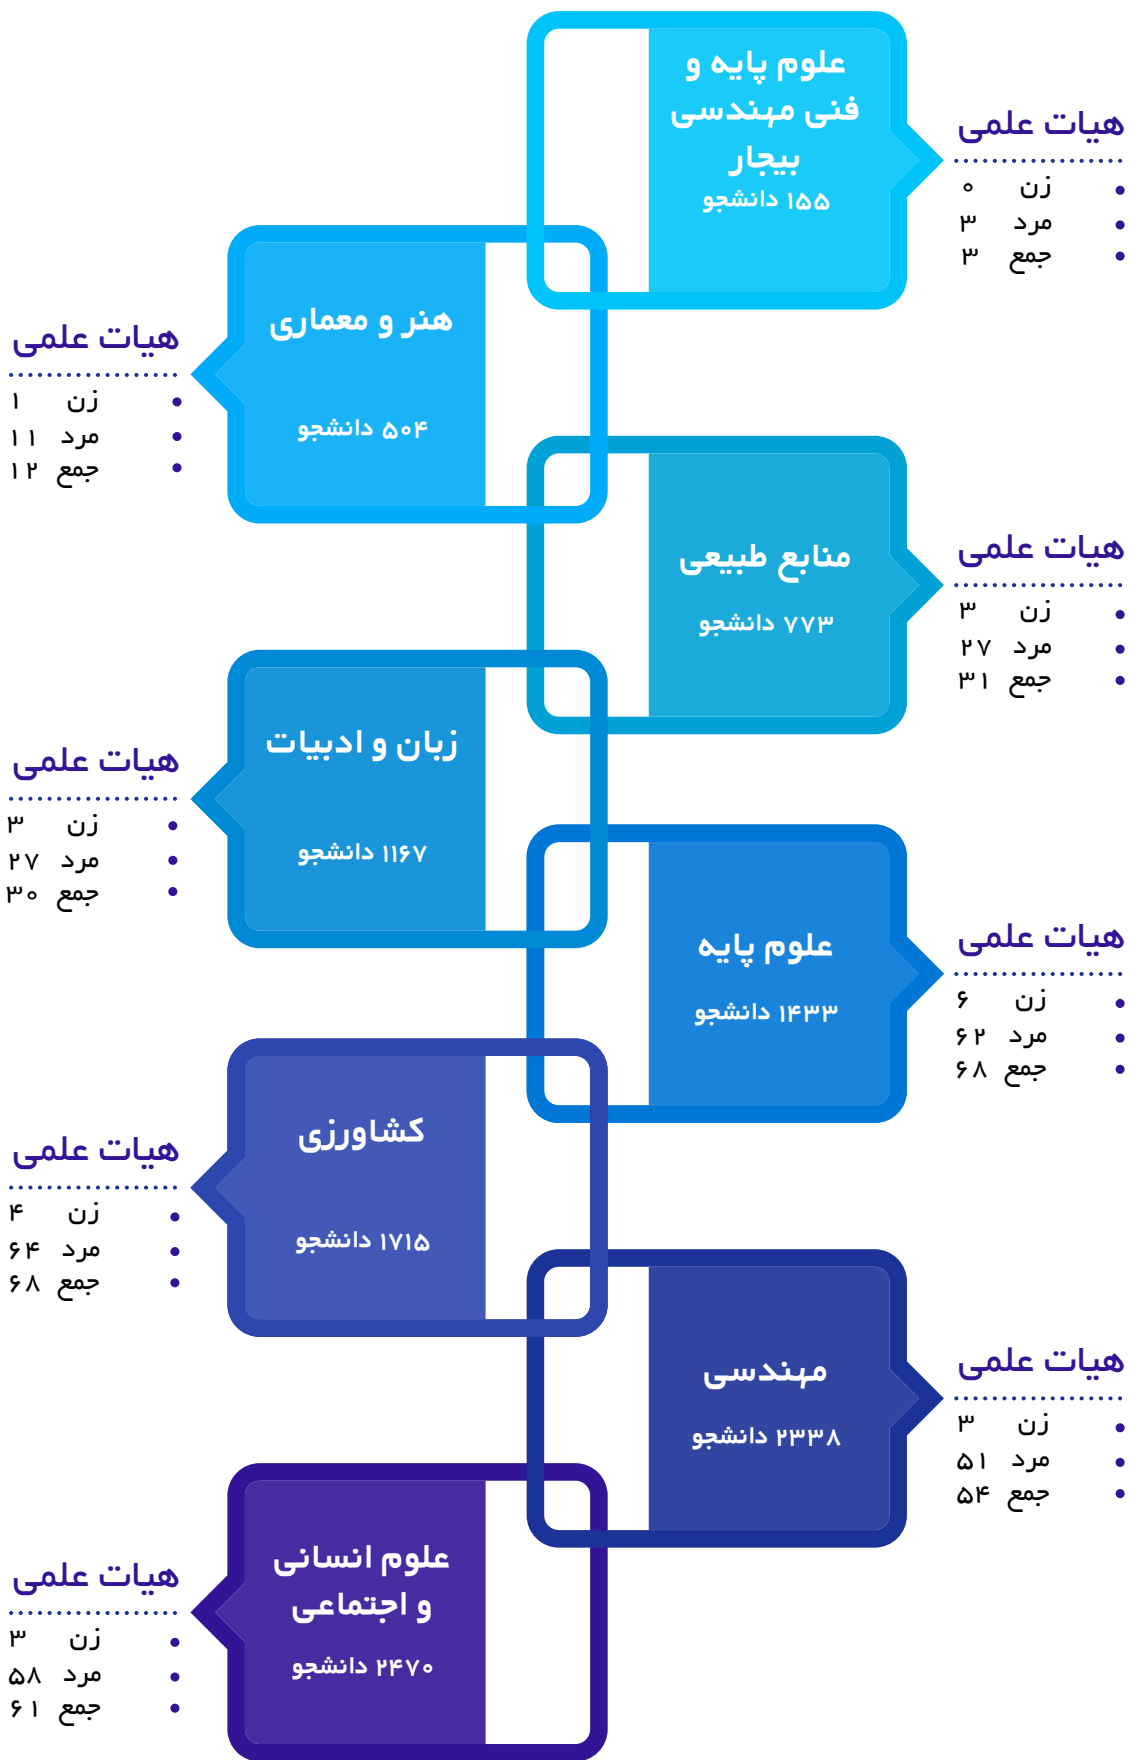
علوم پایه و فنی مهندسی بیجار
۱۵۵ دانشجو

هیات علمی
زن ۰
مرد ۳
جمع ۳

هنر و معماری
۵۰۴ دانشجو

هیات علمی
زن ۱
مرد ۱۱
جمع ۱۲

منابع طبیعی
۷۷۳ دانشجو

هیات علمی
زن ۳
مرد ۲۷
جمع ۳۱

زبان و ادبیات
۱۱۶۷ دانشجو

هیات علمی
زن ۳
مرد ۲۷
جمع ۳۰

علوم پایه
۱۴۳۳ دانشجو

هیات علمی
زن ۶
مرد ۶۲
جمع ۶۸

کشاورزی
۱۷۱۵ دانشجو

هیات علمی
زن ۴
مرد ۶۴
جمع ۶۸

مهندسی
۲۳۳۸ دانشجو

هیات علمی
زن ۳
مرد ۵۱
جمع ۵۴

علوم انسانی و اجتماعی
۲۴۷۰ دانشجو

هیات علمی
زن ۳
مرد ۵۸
جمع ۶۱